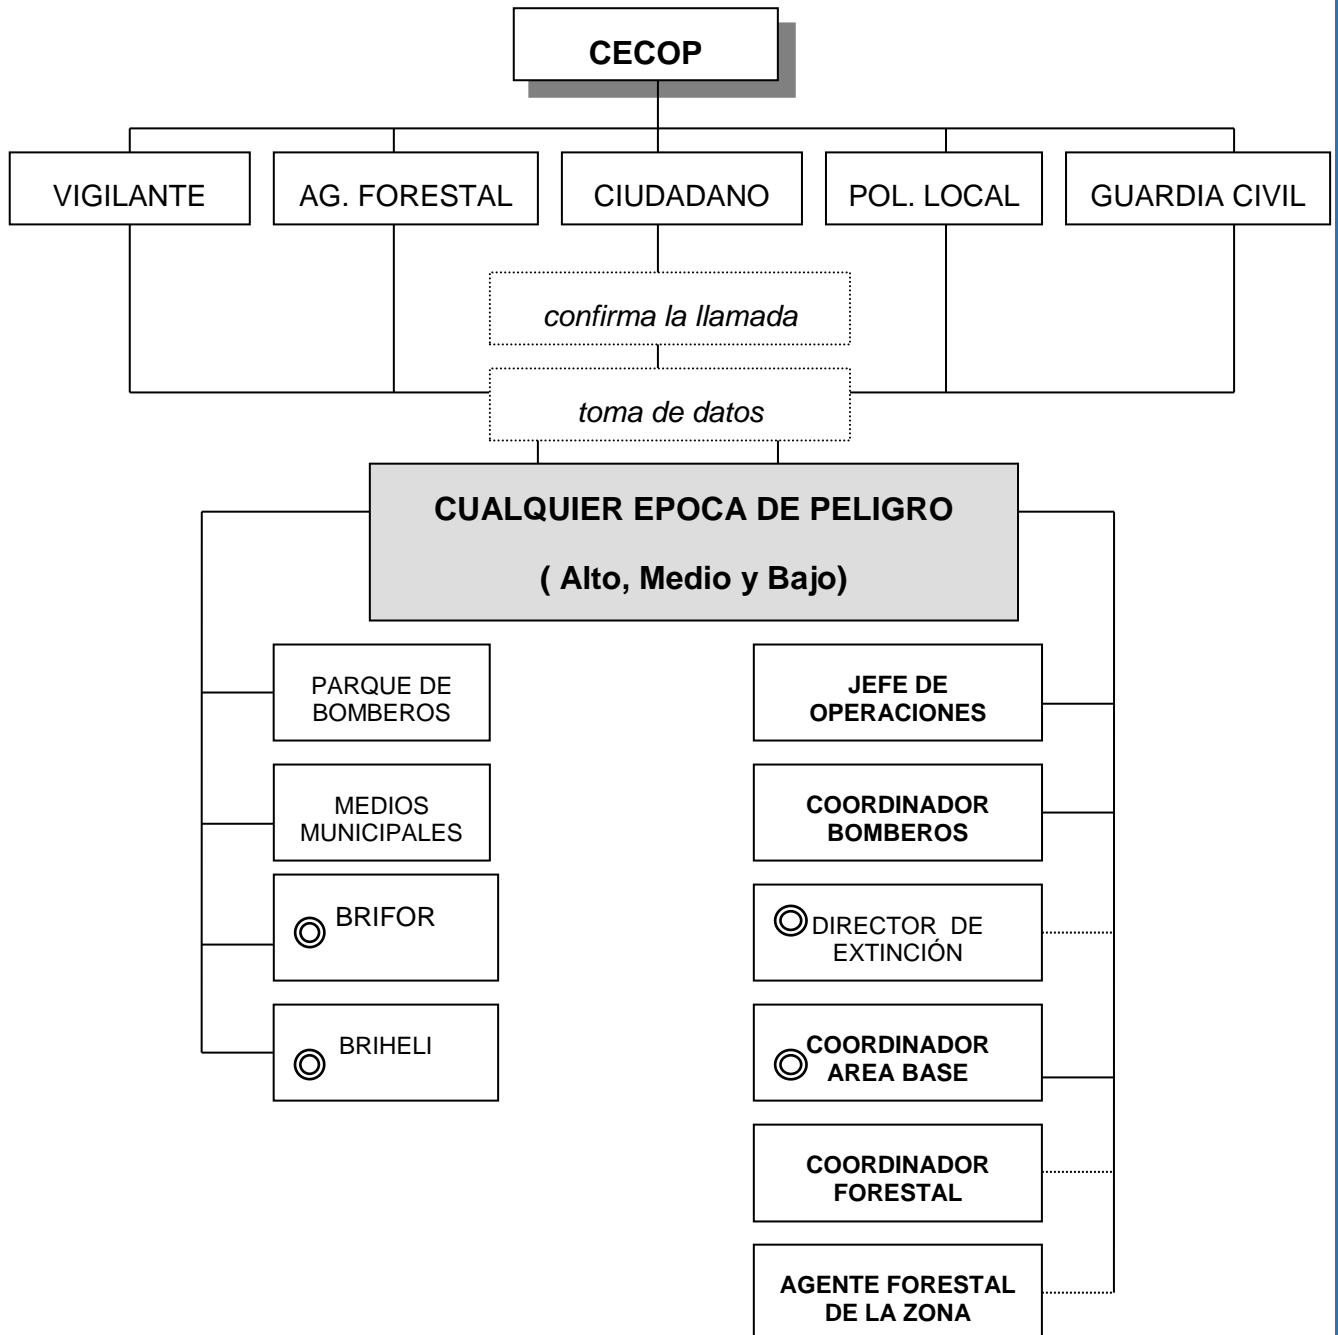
CECOP

VIGILANTE

AG. FORESTAL

CIUDADANO

POL. LOCAL

GUARDIA CIVIL

confirma la llamada

toma de datos

CUALQUIER EPOCA DE PELIGRO

( Alto, Medio y Bajo)

PARQUE DE BOMBEROS

MEDIOS MUNICIPALES

◎ BRIFOR

◎ BRIHELI

JEFE DE OPERACIONES

COORDINADOR BOMBEROS

◎ DIRECTOR DE EXTINCIÓN

◎ COORDINADOR AREA BASE

COORDINADOR FORESTAL

AGENTE FORESTAL DE LA ZONA